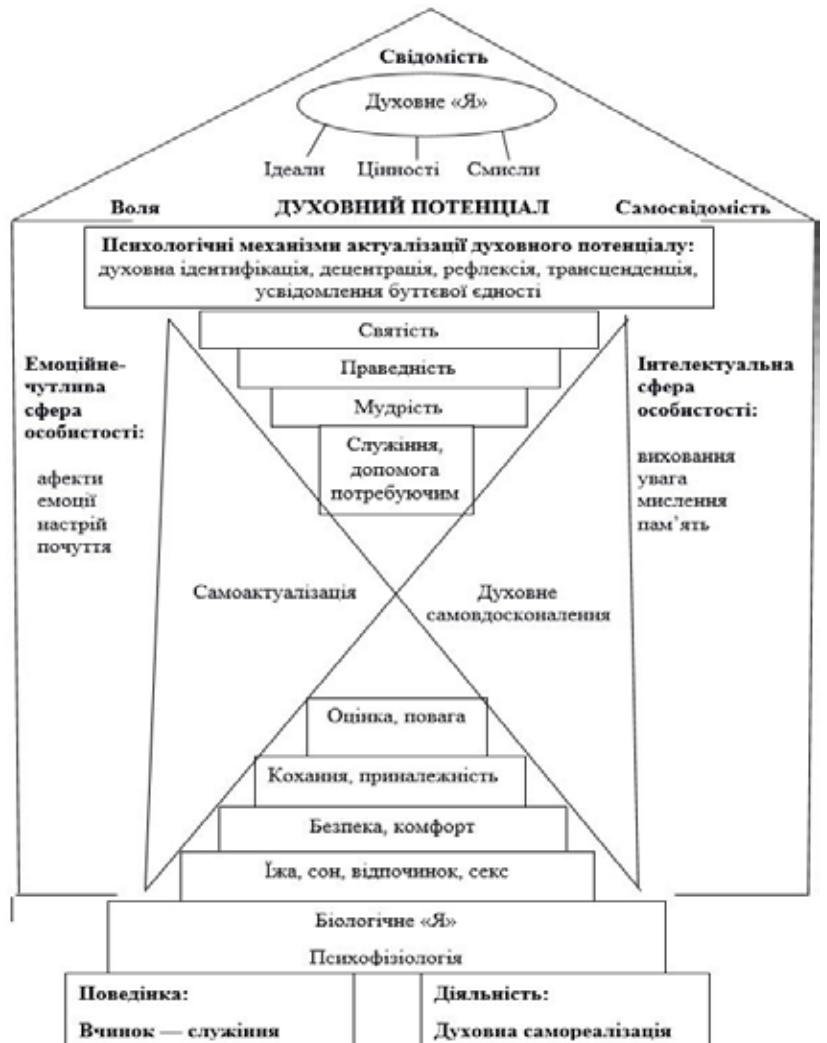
Свідомість

Духовне «Я»

Ідеали Цінності Смисли

Воля ДУХОВНИЙ ПОТЕНЦІАЛ Самосвідомість

Психологічні механізми актуалізації духовного потенціалу: духовна ідентифікація, децентрація, рефлексія, трансценденція, усвідомлення буттєвої єдності

Святість

Праведність

Мудрість

Служіння, допомога потребуючим

Емоційне-чутлива сфера особистості:

афекти
емоції
настрій
почуття

Інтелектуальна сфера особистості:

виховання
увага
мислення
пам'ять

Самоактуалізація

Духовне самовдосконалення

Оцінка, повага

Кохання, приналежність

Безпека, комфорт

Їжа, сон, відпочинок, секс

Біологічне «Я»

Психофізіологія

Поведінка:

Вчинок — служіння

Діяльність:

Духовна самореалізація